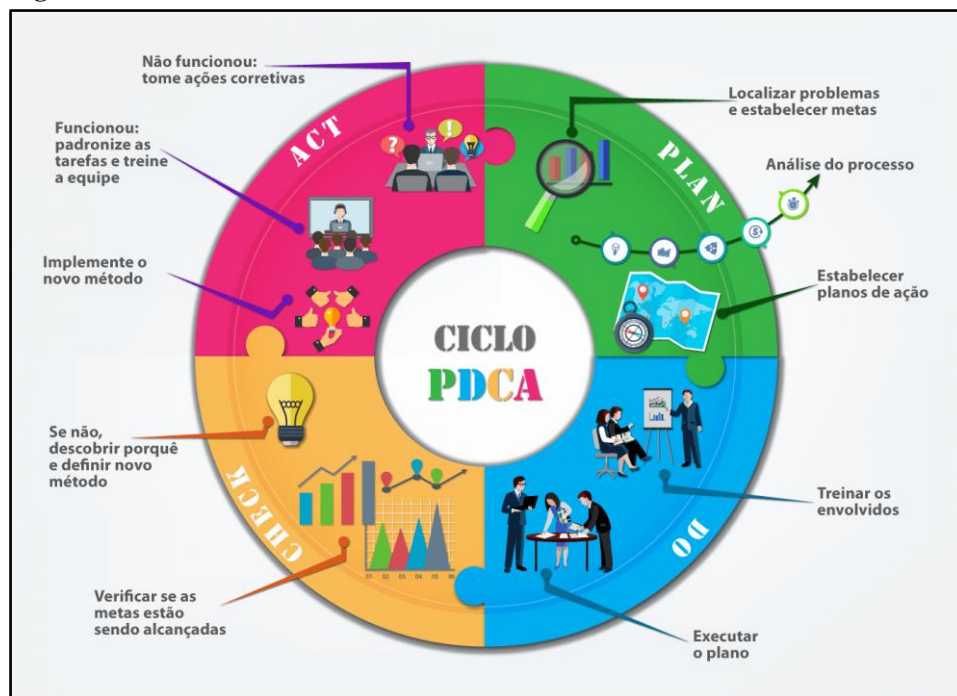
Não funcionou: tome ações corretivas

Funcionou: padronize as tarefas e treine a equipe

Implemente o novo método

ACT

PLAN

Localizar problemas e estabelecer metas

Análise do processo

Estabelecer planos de ação

CICLO
PDCA

Se não, descobrir porquê e definir novo método

CHECK

DO

Treinar os envolvidos

Verificar se as metas estão sendo alcançadas

Executar o plano